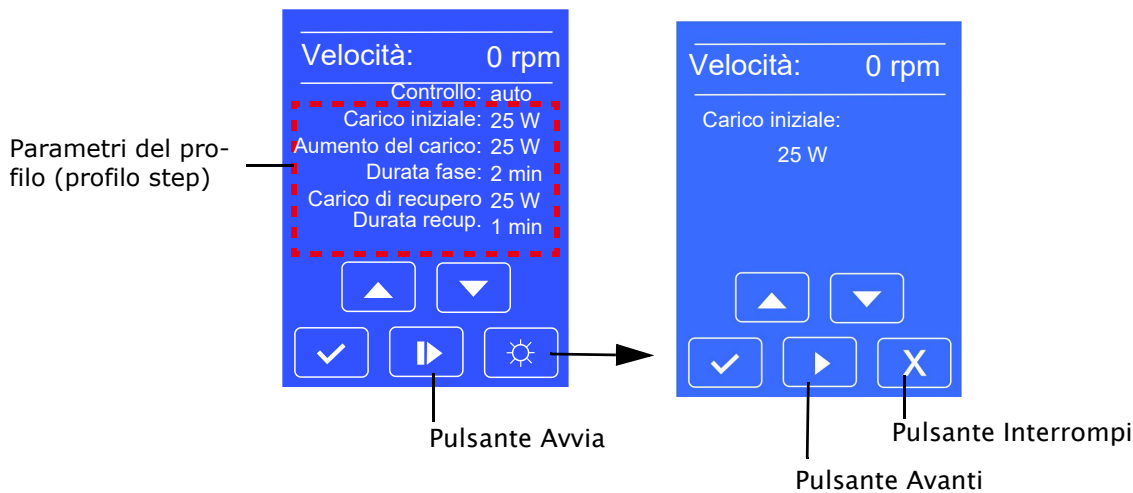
Parametri del profilo (profilo step)

Velocità: 0 rpm

Controllo: auto

Carico iniziale: 25 W
Aumento del carico: 25 W
Durata fase: 2 min
Carico di recupero 25 W
Durata recup. 1 min

Pulsante Avvia

Velocità: 0 rpm

Carico iniziale:
25 W

X

Pulsante Interrompi

Pulsante Avanti